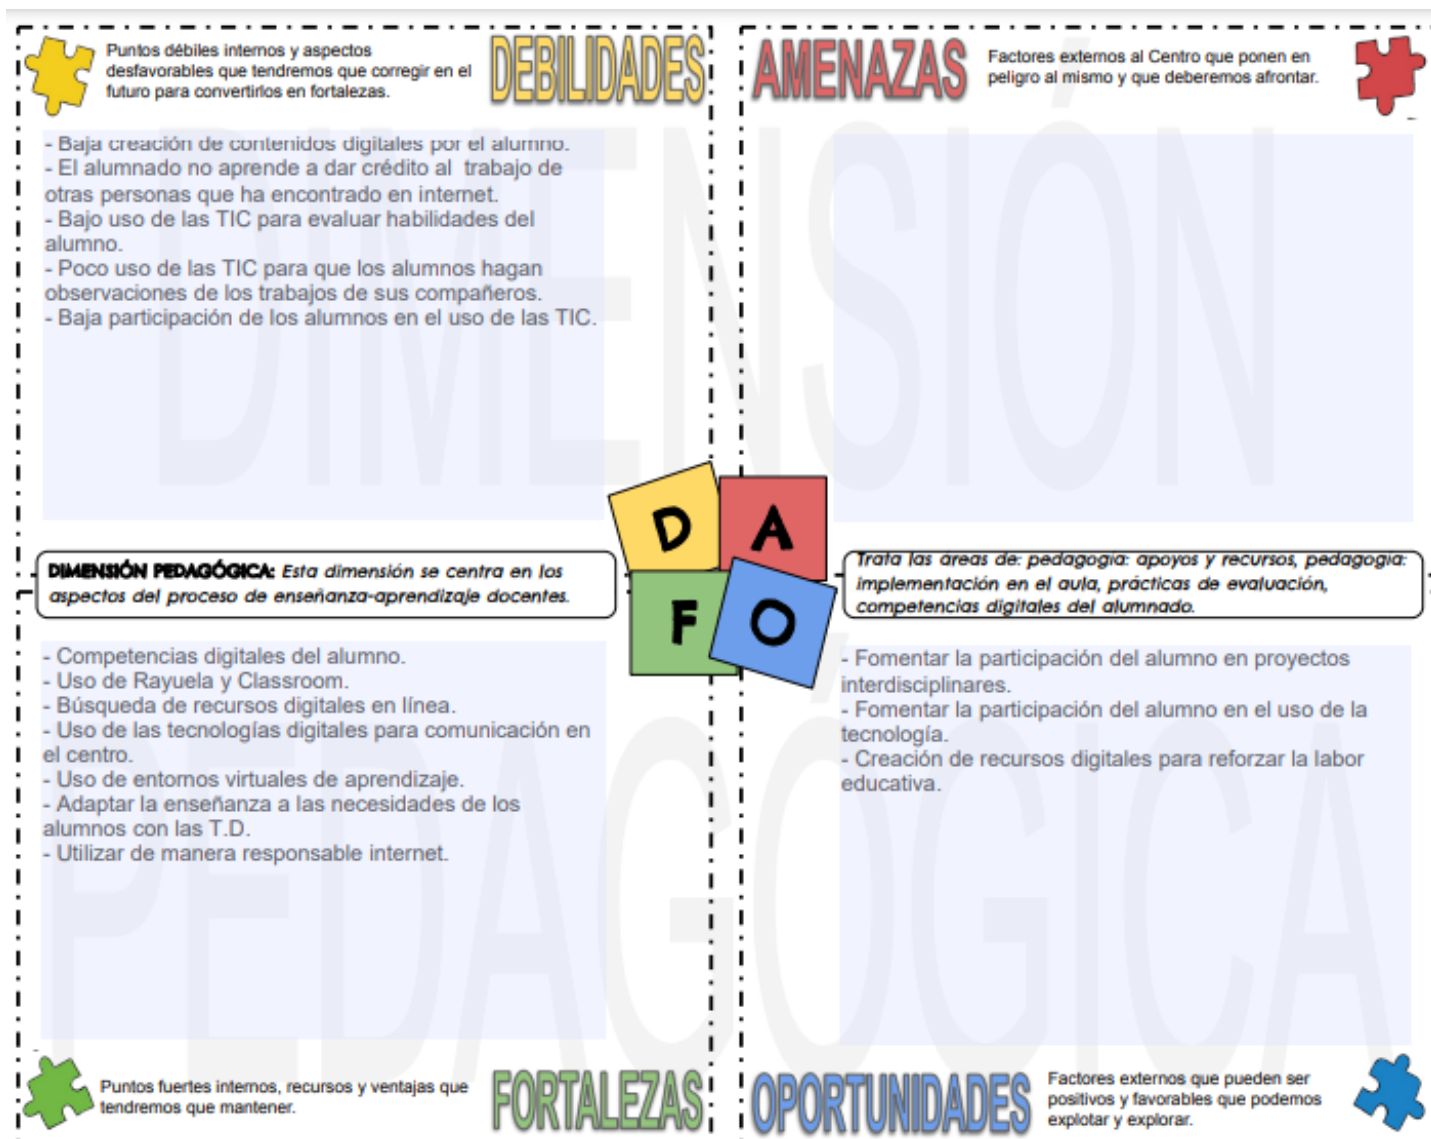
Puntos débiles internos y aspectos desfavorables que tendremos que corregir en el futuro para convertirlos en fortalezas.

DEBILIDADES

AMENAZAS

Factores externos al Centro que ponen en peligro al mismo y que deberemos afrontar.

- Baja creación de contenidos digitales por el alumno.
- El alumnado no aprende a dar crédito al trabajo de otras personas que ha encontrado en internet.
- Bajo uso de las TIC para evaluar habilidades del alumno.
- Poco uso de las TIC para que los alumnos hagan observaciones de los trabajos de sus compañeros.
- Baja participación de los alumnos en el uso de las TIC.

DIMENSIÓN PEDAGÓGICA

D A F O

DIMENSIÓN PEDAGÓGICA: Esta dimensión se centra en los aspectos del proceso de enseñanza-aprendizaje docentes.

Trata las áreas de: pedagogía: apoyos y recursos, pedagogía: implementación en el aula, prácticas de evaluación, competencias digitales del alumnado.

- Competencias digitales del alumno.
- Uso de Rayuela y Classroom.
- Búsqueda de recursos digitales en línea.
- Uso de las tecnologías digitales para comunicación en el centro.
- Uso de entornos virtuales de aprendizaje.
- Adaptar la enseñanza a las necesidades de los alumnos con las T.D.
- Utilizar de manera responsable internet.

- Fomentar la participación del alumno en proyectos interdisciplinares.
- Fomentar la participación del alumno en el uso de la tecnología.
- Creación de recursos digitales para reforzar la labor educativa.

Puntos fuertes internos, recursos y ventajas que tendremos que mantener.

FORTALEZAS

OPORTUNIDADES

Factores externos que pueden ser positivos y favorables que podemos explotar y explorar.